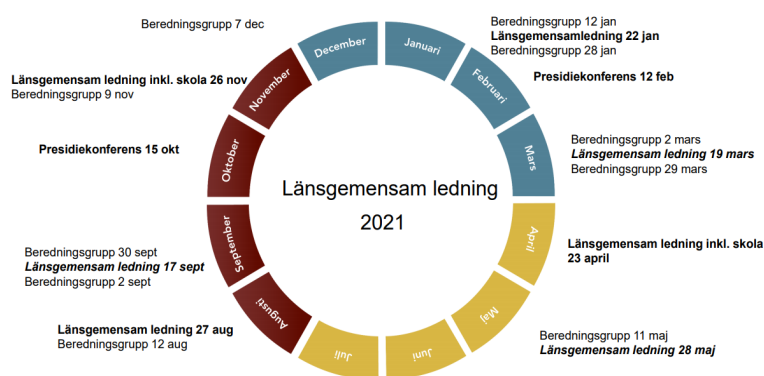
Beredningsgrupp 7 dec

December

Januari

Beredningsgrupp 12 jan
**Länsgemensamledning 22 jan**
Beredningsgrupp 28 jan

Februari

**Presidiekonferens 12 feb**

**Länsgemensam ledning inkl. skola 26 nov**
Beredningsgrupp 9 nov

November

Oktober

**Presidiekonferens 15 okt**

Mars

Beredningsgrupp 2 mars
***Länsgemensam ledning 19 mars***
Beredningsgrupp 29 mars

Länsgemensam ledning

2021

September

April

**Länsgemensam ledning inkl. skola 23 april**

Beredningsgrupp 30 sept
***Länsgemensam ledning 17 sept***
Beredningsgrupp 2 sept

Augusti

Maj

**Länsgemensam ledning 27 aug**
Beredningsgrupp 12 aug

Juli

Juni

Beredningsgrupp 11 maj
***Länsgemensam ledning 28 maj***